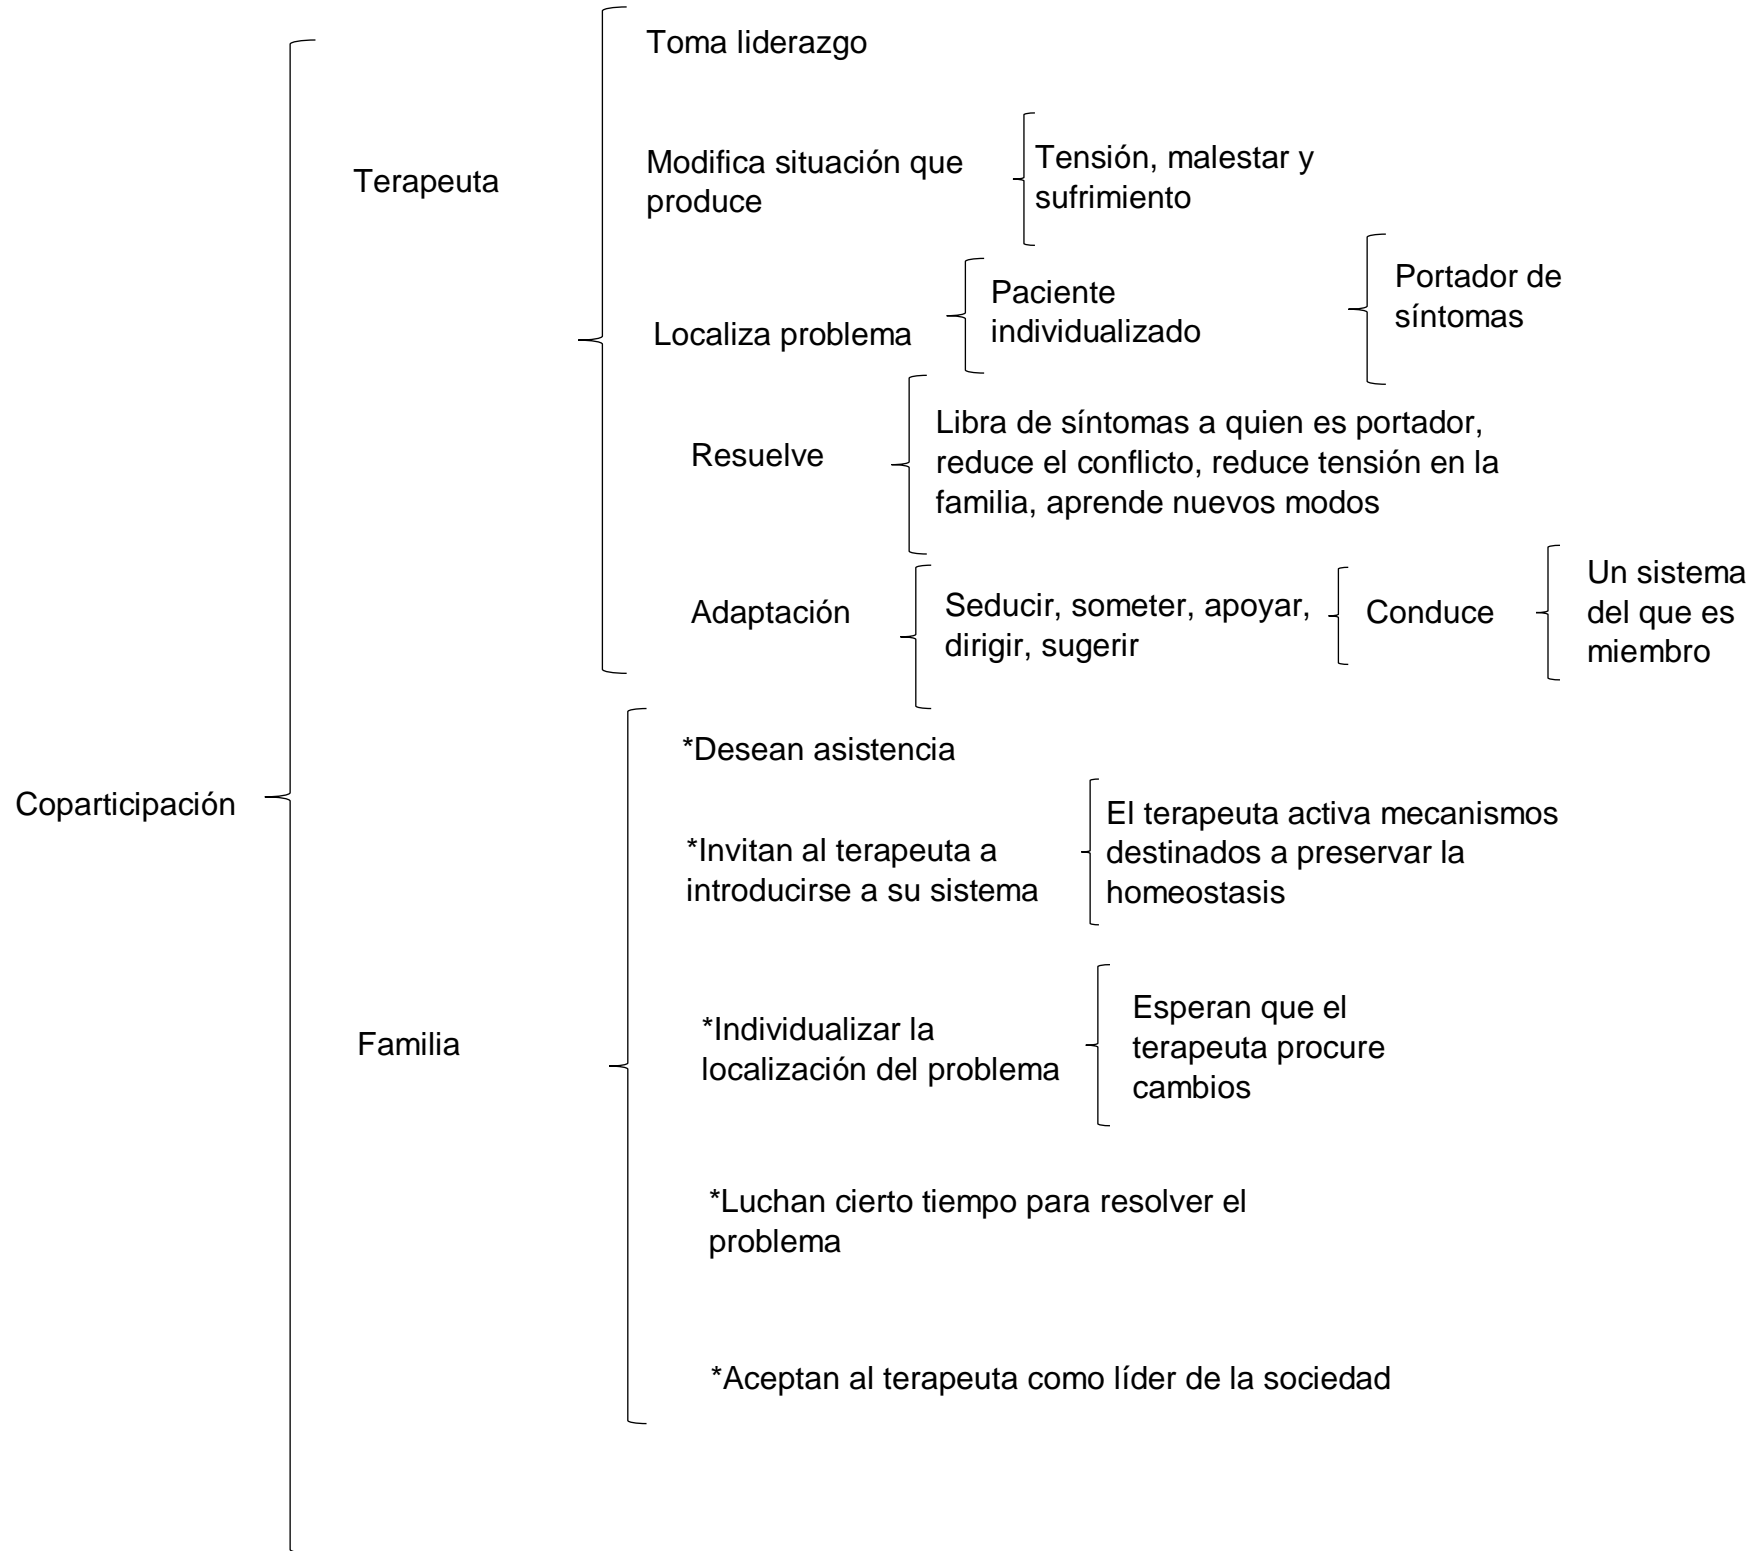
Coparticipación

Terapeuta

Toma liderazgo

Modifica situación que produce

Tensión, malestar y sufrimiento

Localiza problema

Paciente individualizado

Portador de síntomas

Resuelve

Libra de síntomas a quien es portador, reduce el conflicto, reduce tensión en la familia, aprende nuevos modos

Adaptación

Seducir, someter, apoyar, dirigir, sugerir

Conduce

Un sistema del que es miembro

Familia

*Desean asistencia

*Invitan al terapeuta a introducirse a su sistema

El terapeuta activa mecanismos destinados a preservar la homeostasis

*Individualizar la localización del problema

Esperan que el terapeuta procure cambios

*Luchan cierto tiempo para resolver el problema

*Aceptan al terapeuta como líder de la sociedad